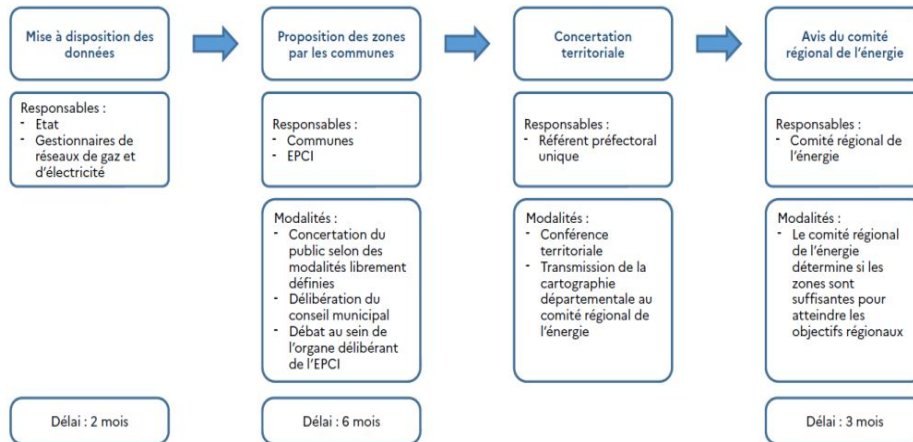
Mise à disposition des données

Responsables :
- Etat
- Gestionnaires de réseaux de gaz et d'électricité

Délai : 2 mois

Proposition des zones par les communes

Responsables :
- Communes
- EPCI

Modalités :
- Concertation du public selon des modalités librement définies
- Délibération du conseil municipal
- Débat au sein de l'organe délibérant de l'EPCI

Délai : 6 mois

Concertation territoriale

Responsables :
- Référent préfectoral unique

Modalités :
- Conférence territoriale
- Transmission de la cartographie départementale au comité régional de l'énergie

Avis du comité régional de l'énergie

Responsables :
- Comité régional de l'énergie

Modalités :
- Le comité régional de l'énergie détermine si les zones sont suffisantes pour atteindre les objectifs régionaux

Délai : 3 mois